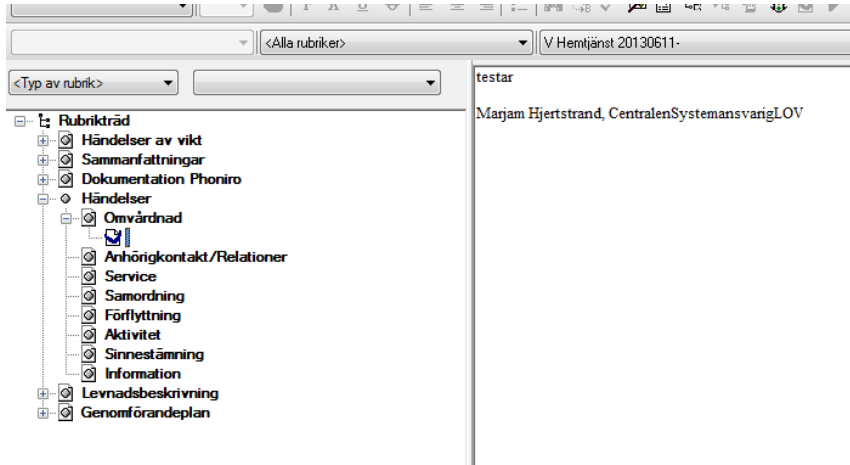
<Alla rubriker>
V Hemtjänst 20130611-
<Typ av rubrik>

Rubrikträd
Händelser av vikt
Sammanfattningar
Dokumentation Phoniro
Händelser
Omvårdnad
Anhörigkontakt/Relationer
Service
Samordning
Förflyttning
Aktivitet
Sinnestämning
Information
Levnadsbeskrivning
Genomförandeplan

testar

Marjam Hjertstrand, CentralenSystemansvarigLOV